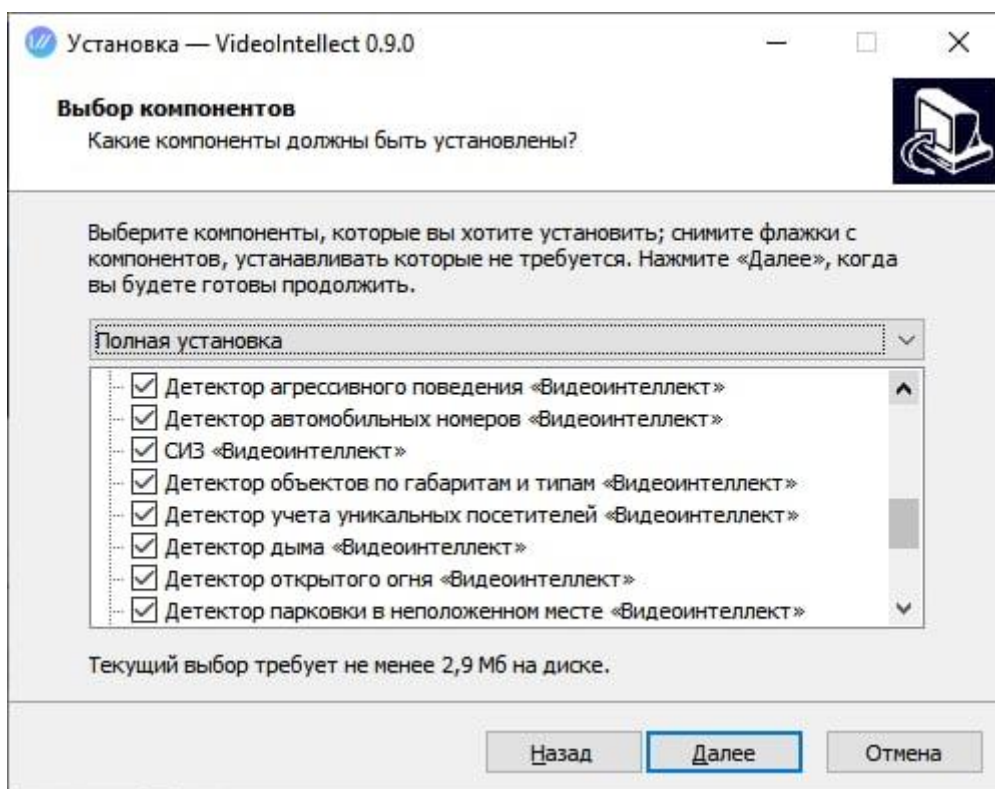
Установка — VideoIntellect 0.9.0

Выбор компонентов
Какие компоненты должны быть установлены?

Выберите компоненты, которые вы хотите установить; снимите флажки с компонентов, устанавливать которые не требуется. Нажмите «Далее», когда вы будете готовы продолжить.

Полная установка

Детектор агрессивного поведения «Видеоинтеллект»
Детектор автомобильных номеров «Видеоинтеллект»
СИЗ «Видеоинтеллект»
Детектор объектов по габаритам и типам «Видеоинтеллект»
Детектор учета уникальных посетителей «Видеоинтеллект»
Детектор дыма «Видеоинтеллект»
Детектор открытого огня «Видеоинтеллект»
Детектор парковки в неположенном месте «Видеоинтеллект»

Текущий выбор требует не менее 2,9 Мб на диске.

Назад
Далее
Отмена